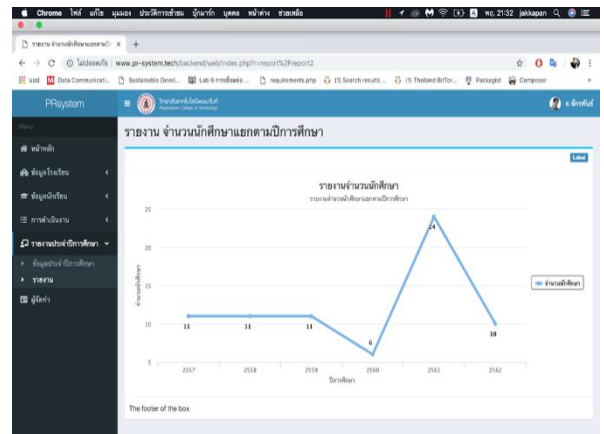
Chrome ไฟล์ แก้ไข มุมมอง ประวัติการเข้าชม บุ๊กมาร์ก บุคคล หน้าต่าง ช่วยเหลือ พฤ. 21:32 jakkapan

รายงาน จำนวนนักศึกษาแยกตามปี ×

ไม่ปลอดภัย | www.pr-system.tech/backend/web/index.php?r=report%2Freport2

uskl Data Communicati... Sustainable Devel... Lab 6 การตั้งค่า... requirements.php (1) Search results ... (1) Thailand BritFor... Packagist Composer

PRsystem

วิทยาลัยเทคโนโลยีพนมวันท์ Phanomwan College of Technology

จักรพันธ์

Menu

หน้าหลัก

ข้อมูลโรงเรียน

ข้อมูลนักเรียน

การดำเนินงาน

รายงานประจำปีการศึกษา

ข้อมูลประจำปีการศึกษา

รายงาน

ผู้จัดทำ

รายงาน จำนวนนักศึกษาแยกตามปีการศึกษา

Label

รายงานจำนวนนักศึกษา

รายงานจำนวนนักศึกษาแยกตามปีการศึกษา

จำนวนนักศึกษา

25
20
15
10
5

11
11
11
6
24
10

2557
2558
2559
2560
2561
2562

ปีการศึกษา

จำนวนนักศึกษา

The footer of the box